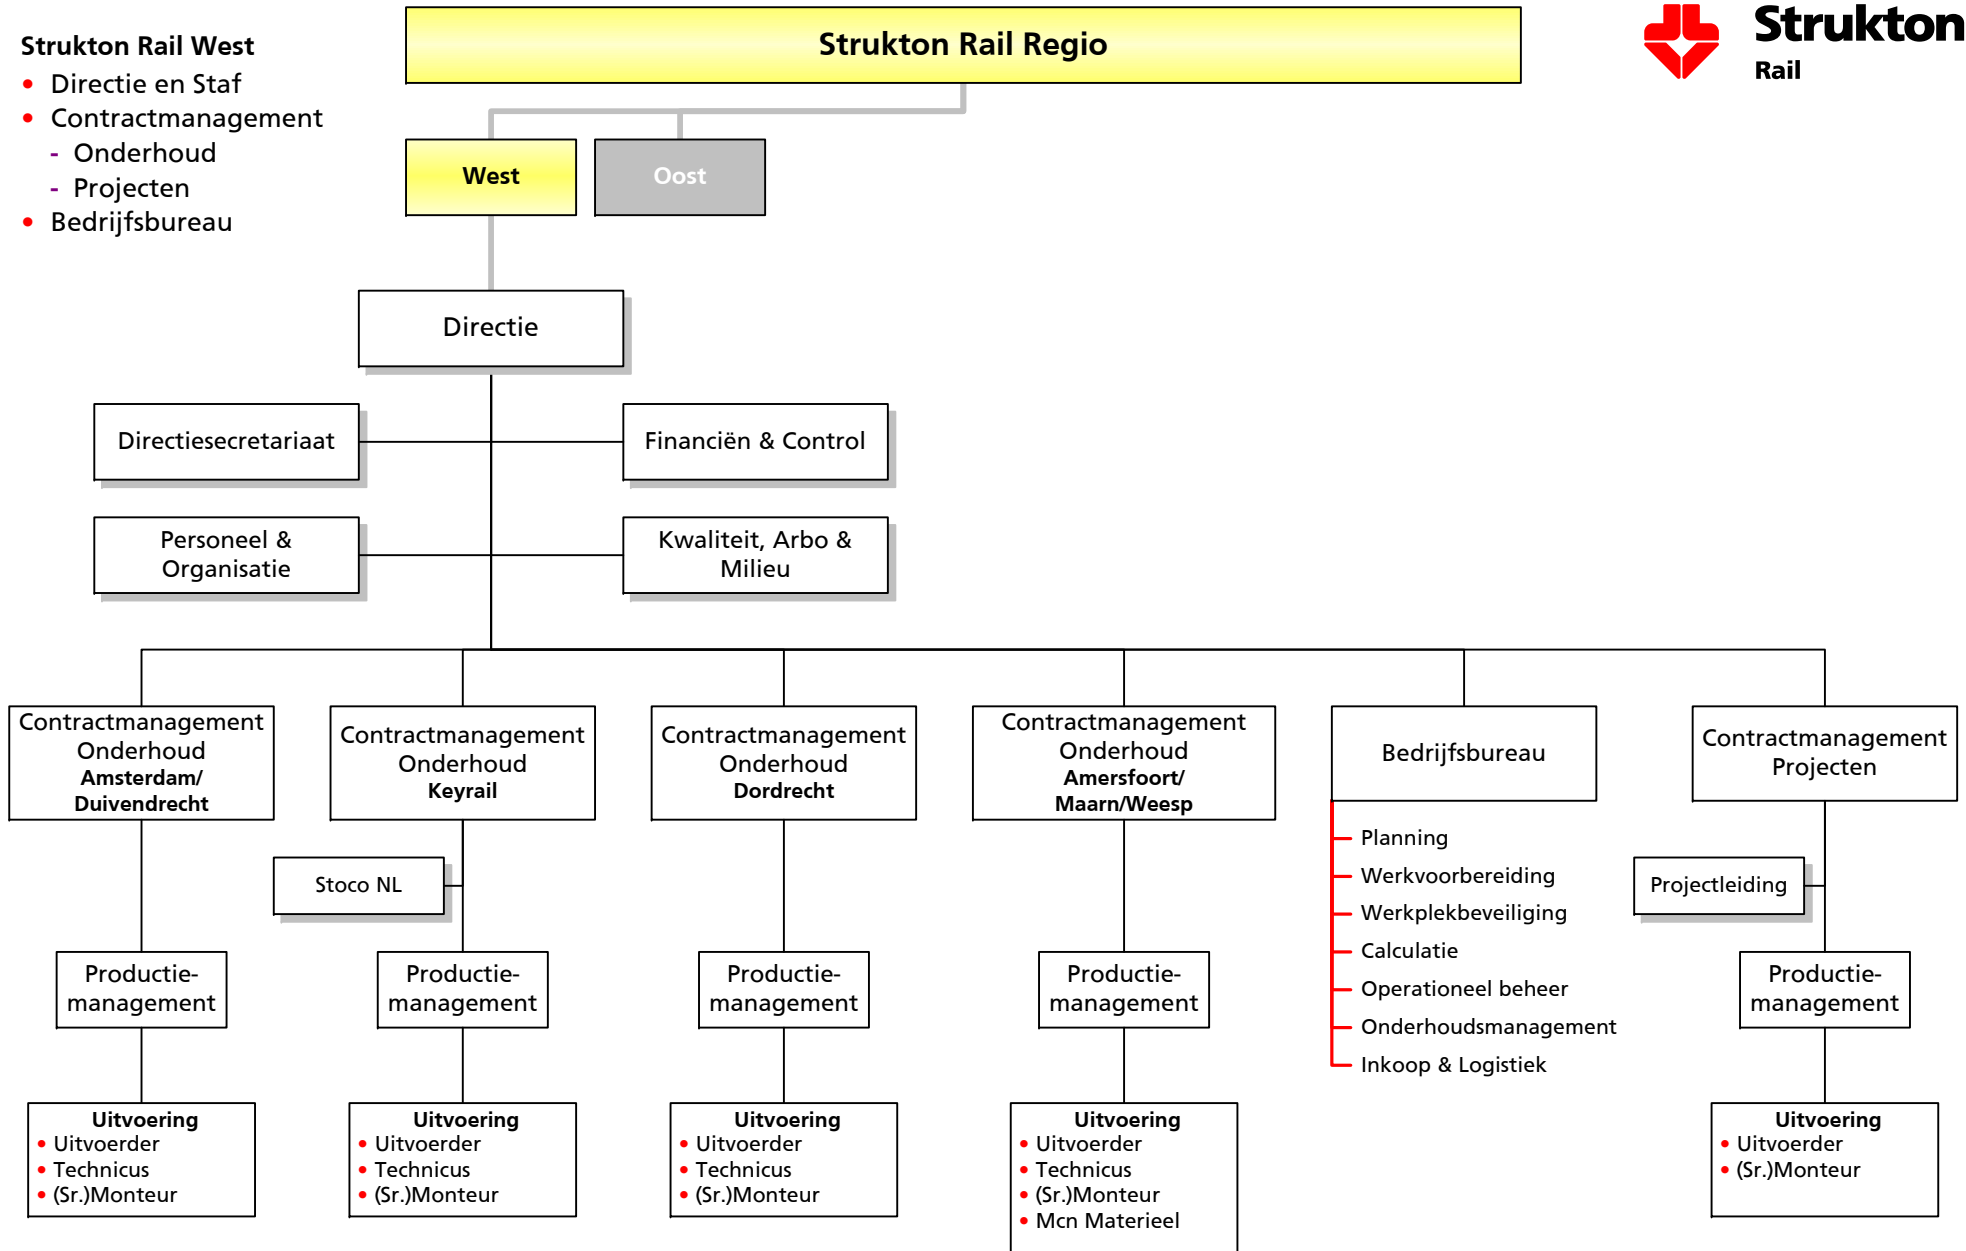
Strukton Rail West
• Directie en Staf
• Contractmanagement
- Onderhoud
- Projecten
• Bedrijfsbureau

Strukton Rail Regio

Strukton
Rail

West

Oost

Directie

Directiesecretariaat

Financiën & Control

Personeel & Organisatie

Kwaliteit, Arbo & Milieu

Contractmanagement Onderhoud
Amsterdam/ Duivendrecht

Contractmanagement Onderhoud
Keyrail

Contractmanagement Onderhoud
Dordrecht

Contractmanagement Onderhoud
Amersfoort/ Maarn/Weesp

Bedrijfsbureau

Contractmanagement Projecten

Stoco NL

Planning
Werkvoorbereiding
Werkplekbeveiliging
Calculatie
Operationeel beheer
Onderhoudsmanagement
Inkoop & Logistiek

Projectleiding

Productie-management

Productie-management

Productie-management

Productie-management

Productie-management

Uitvoering
• Uitvoerder
• Technicus
• (Sr.)Monteur

Uitvoering
• Uitvoerder
• Technicus
• (Sr.)Monteur

Uitvoering
• Uitvoerder
• Technicus
• (Sr.)Monteur

Uitvoering
• Uitvoerder
• Technicus
• (Sr.)Monteur
• Mcn Materieel

Uitvoering
• Uitvoerder
• (Sr.)Monteur